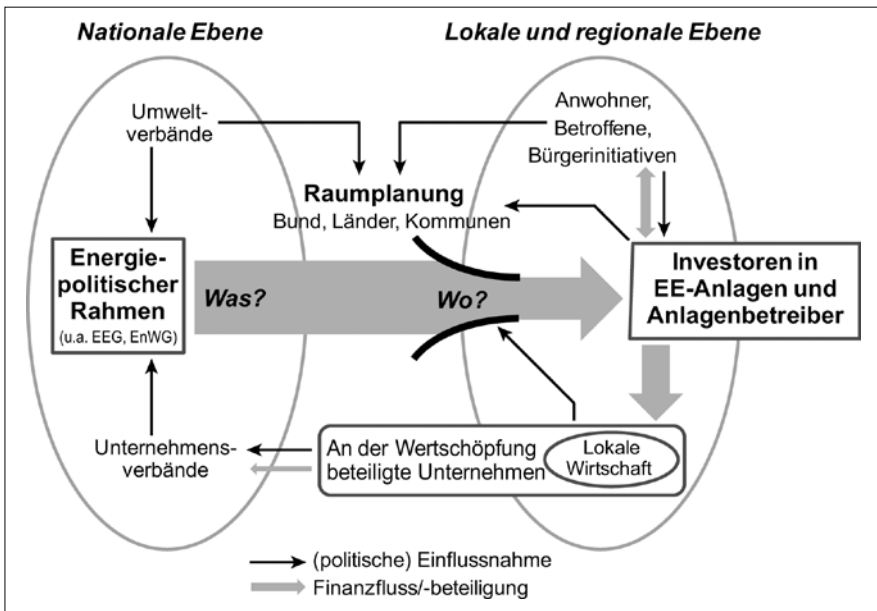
Nationale Ebene

Lokale und regionale Ebene

Umweltverbände

Anwohner, Betroffene, Bürgerinitiativen

Raumplanung
Bund, Länder, Kommunen

Energiepolitischer Rahmen
(u.a. EEG, EnWG)

Was?

Wo?

Investoren in EE-Anlagen und Anlagenbetreiber

Unternehmensverbände

An der Wertschöpfung beteiligte Unternehmen

Lokale Wirtschaft

(politische) Einflussnahme
Finanzfluss/-beteiligung